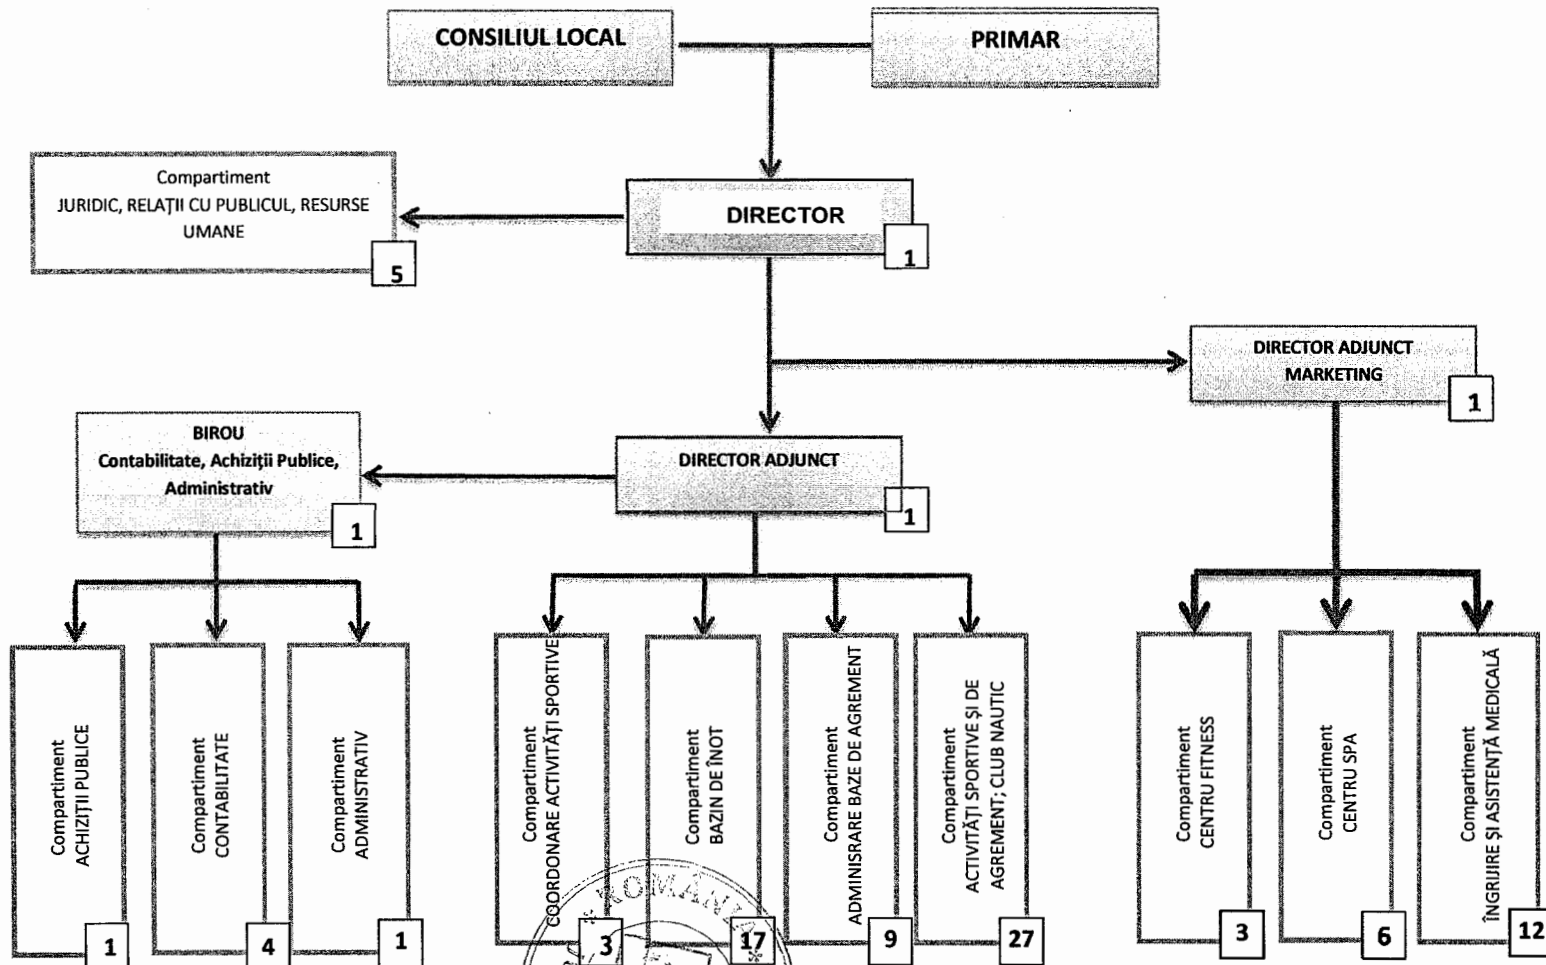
CONSILIUL LOCAL

PRIMAR

Compartiment
JURIDIC, RELAȚII CU PUBLICUL, RESURSE UMANE
5

DIRECTOR
1

DIRECTOR ADJUNCT MARKETING
1

BIROU
Contabilitate, Achiziții Publice, Administrativ
1

DIRECTOR ADJUNCT
1

Compartiment
ACHIZIȚII PUBLICE
1

Compartiment
CONTABILITATE
4

Compartiment
ADMINISTRATIV
1

Compartiment
COORDONARE ACTIVITĂȚI SPORTIVE
3

Compartiment
BAZIN DE ÎNOT
17

Compartiment
ADMINISRARE BAZE DE AGREMENT
9

Compartiment
ACTIVITĂȚI SPORTIVE ȘI DE AGREMENT; CLUB NAUTIC
27

Compartiment
CENTRU FITNESS
3

Compartiment
CENTRU SPA
6

Compartiment
ÎNGRIJIRE ȘI ASISTENȚĂ MEDICALĂ
12

ROMÂNIA